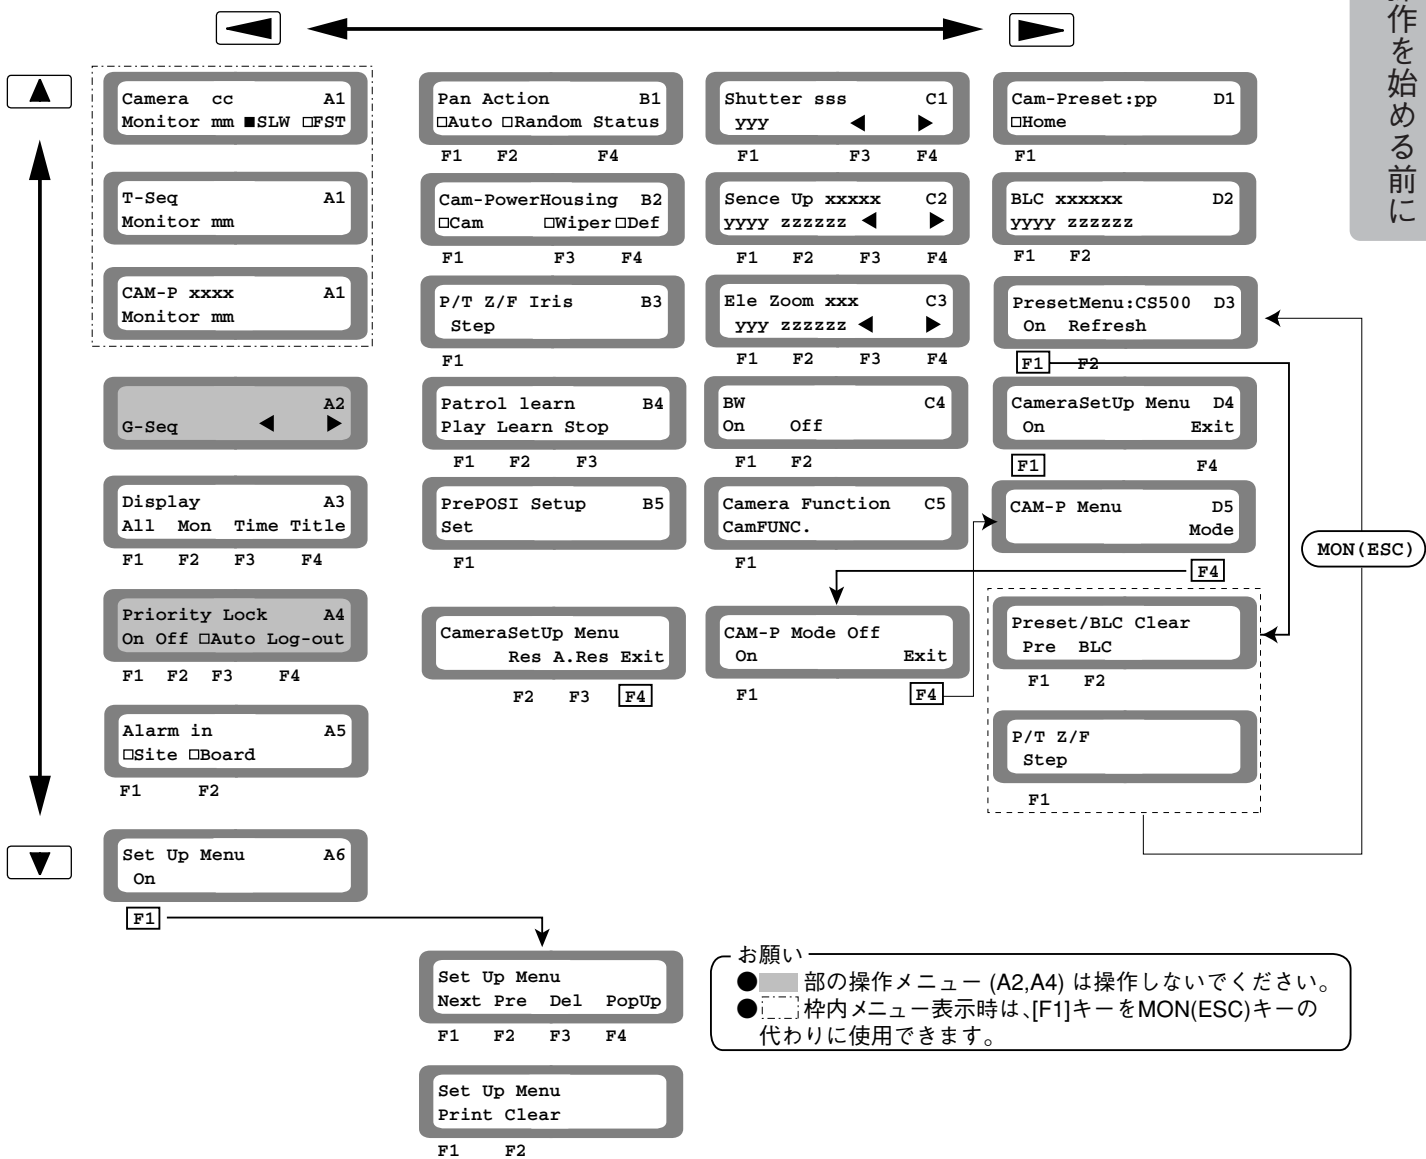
作を始める前に

◄ ►

▲

Camera cc A1
Monitor mm ■SLW □FST

T-Seq A1
Monitor mm

CAM-P xxxx A1
Monitor mm

A2
G-Seq ◄ ►

Display A3
All Mon Time Title
F1 F2 F3 F4

Priority Lock A4
On Off □Auto Log-out
F1 F2 F3 F4

Alarm in A5
□Site □Board
F1 F2

▼

Set Up Menu A6
On
F1

Pan Action B1
□Auto □Random Status
F1 F2 F4

Cam-PowerHousing B2
□Cam □Wiper □Def
F1 F3 F4

P/T Z/F Iris B3
Step
F1

Patrol learn B4
Play Learn Stop
F1 F2 F3

PrePOSI Setup B5
Set
F1

CameraSetUp Menu
Res A.Res Exit
F2 F3 F4

Shutter sss C1
yyy ◄ ►
F1 F3 F4

Sence Up xxxxx C2
yyyy zzzzzz ◄ ►
F1 F2 F3 F4

Ele Zoom xxx C3
yyy zzzzzz ◄ ►
F1 F2 F3 F4

BW C4
On Off
F1 F2

Camera Function C5
CamFUNC.
F1

CAM-P Mode Off
On Exit
F1 F4

Cam-Preset:pp D1
□Home
F1

BLC xxxxxx D2
yyyy zzzzzz
F1 F2

PresetMenu:CS500 D3
On Refresh
F1 F2

CameraSetUp Menu D4
On Exit
F1 F4

CAM-P Menu D5
Mode
F4

MON(ESC)

Preset/BLC Clear
Pre BLC
F1 F2

P/T Z/F
Step
F1

Set Up Menu
Next Pre Del PopUp
F1 F2 F3 F4

Set Up Menu
Print Clear
F1 F2

お願い
● 部の操作メニュー (A2,A4) は操作しないでください。
● 枠内メニュー表示時は、[F1]キーをMON(ESC)キーの代わりに使用できます。